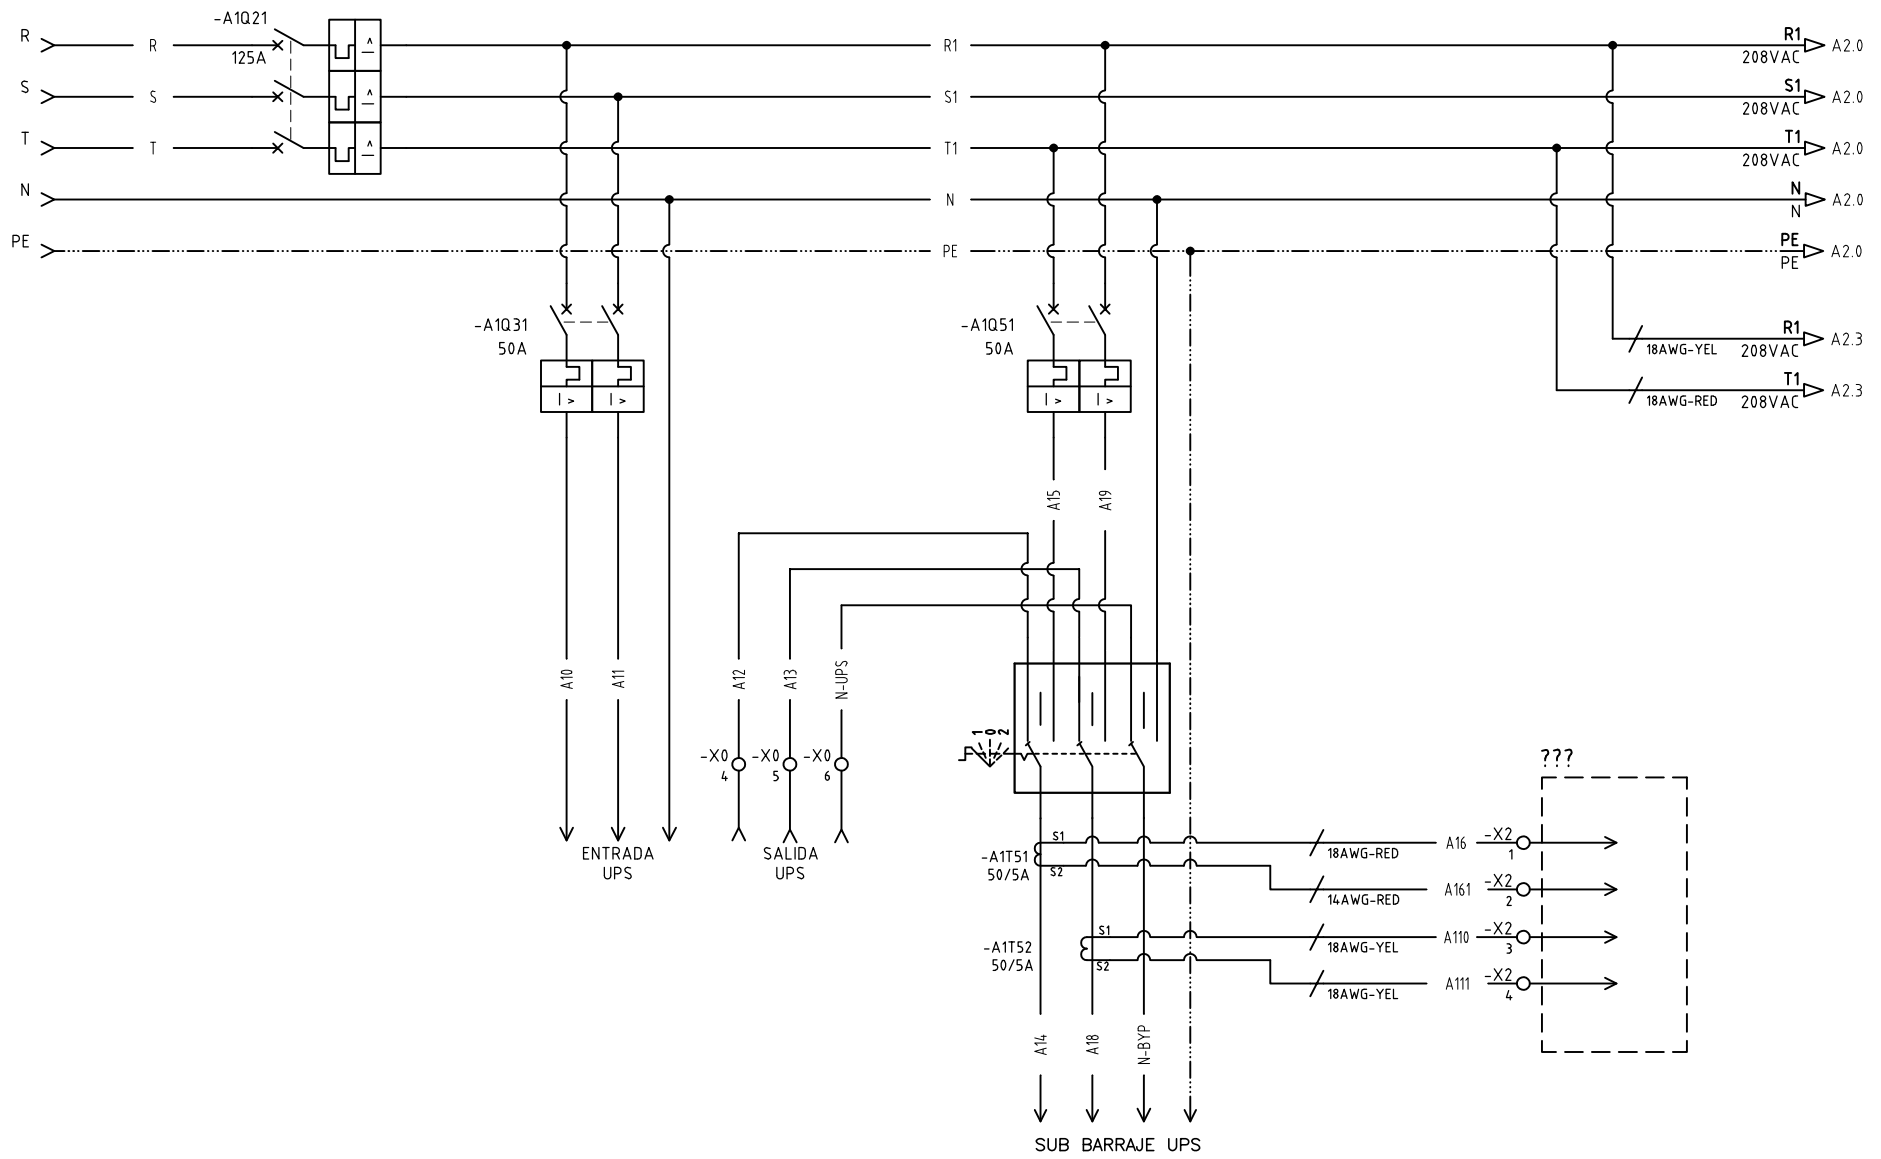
R
S
T
N
PE

R
S
T

-A1Q21
125A

R1
S1
T1
N
PE

R1
208VAC
A2.0
S1
208VAC
A2.0
T1
208VAC
A2.0
N
N
A2.0
PE
PE
A2.0

-A1Q31
50A

-A1Q51
50A

18AWG-YEL
R1
208VAC
A2.3
18AWG-RED
T1
208VAC
A2.3

A15
A19

A10
A11
A12
A13
N-UPS

1
0
2

-X0
4
-X0
5
-X0
6

ENTRADA
UPS

SALIDA
UPS

???

S1
-A1T51
50/5A
S2

18AWG-RED
A16
-X2
1

14AWG-RED
A161
-X2
2

-A1T52
50/5A
S1
S2

18AWG-YEL
A110
-X2
3

18AWG-YEL
A111
-X2
4

A14
A18
N-BYP

SUB BARRAJE UPS